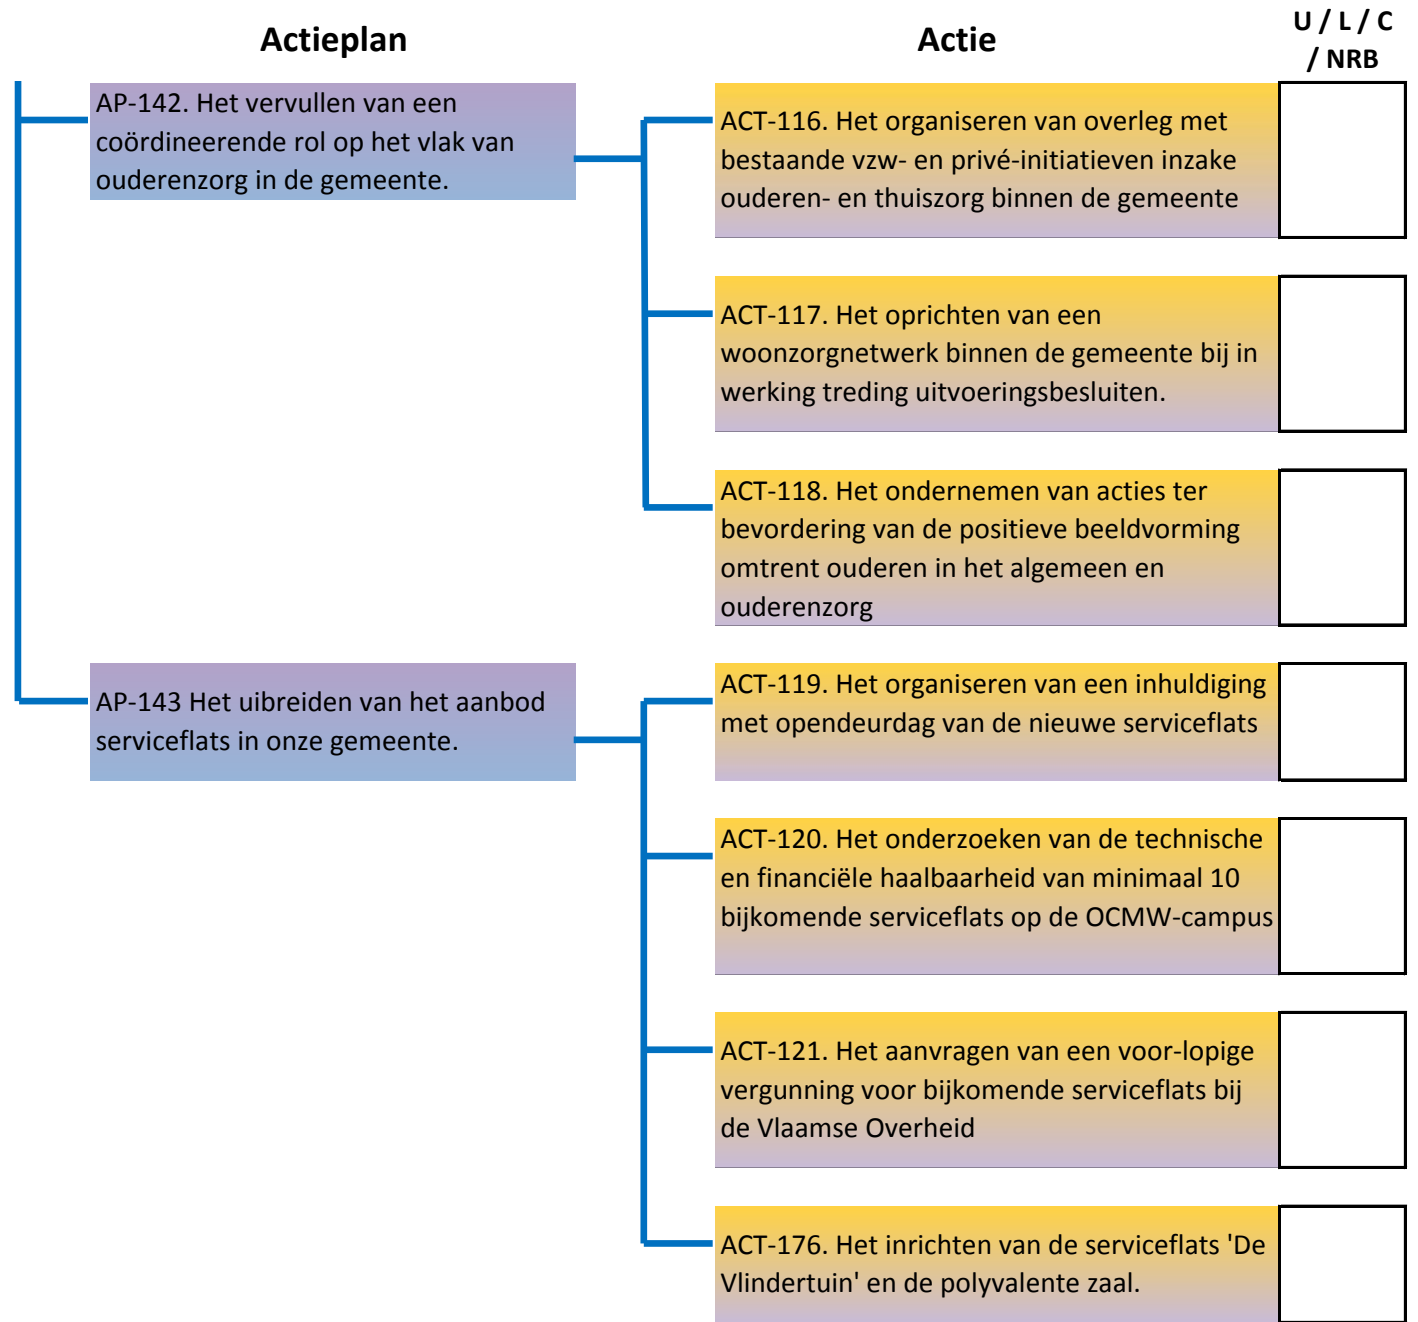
Actieplan

Actie

U / L / C / NRB

AP-142. Het vervullen van een coördineerende rol op het vlak van ouderenzorg in de gemeente.

ACT-116. Het organiseren van overleg met bestaande vzw- en privé-initiatieven inzake ouderen- en thuiszorg binnen de gemeente

ACT-117. Het oprichten van een woonzorgnetwerk binnen de gemeente bij in werking treding uitvoeringsbesluiten.

ACT-118. Het ondernemen van acties ter bevordering van de positieve beeldvorming omtrent ouderen in het algemeen en ouderenzorg

AP-143 Het uibreiden van het aanbod serviceflats in onze gemeente.

ACT-119. Het organiseren van een inhuldiging met opendeurdag van de nieuwe serviceflats

ACT-120. Het onderzoeken van de technische en financiële haalbaarheid van minimaal 10 bijkomende serviceflats op de OCMW-campus

ACT-121. Het aanvragen van een voor-lopige vergunning voor bijkomende serviceflats bij de Vlaamse Overheid

ACT-176. Het inrichten van de serviceflats 'De Vlindertuin' en de polyvalente zaal.